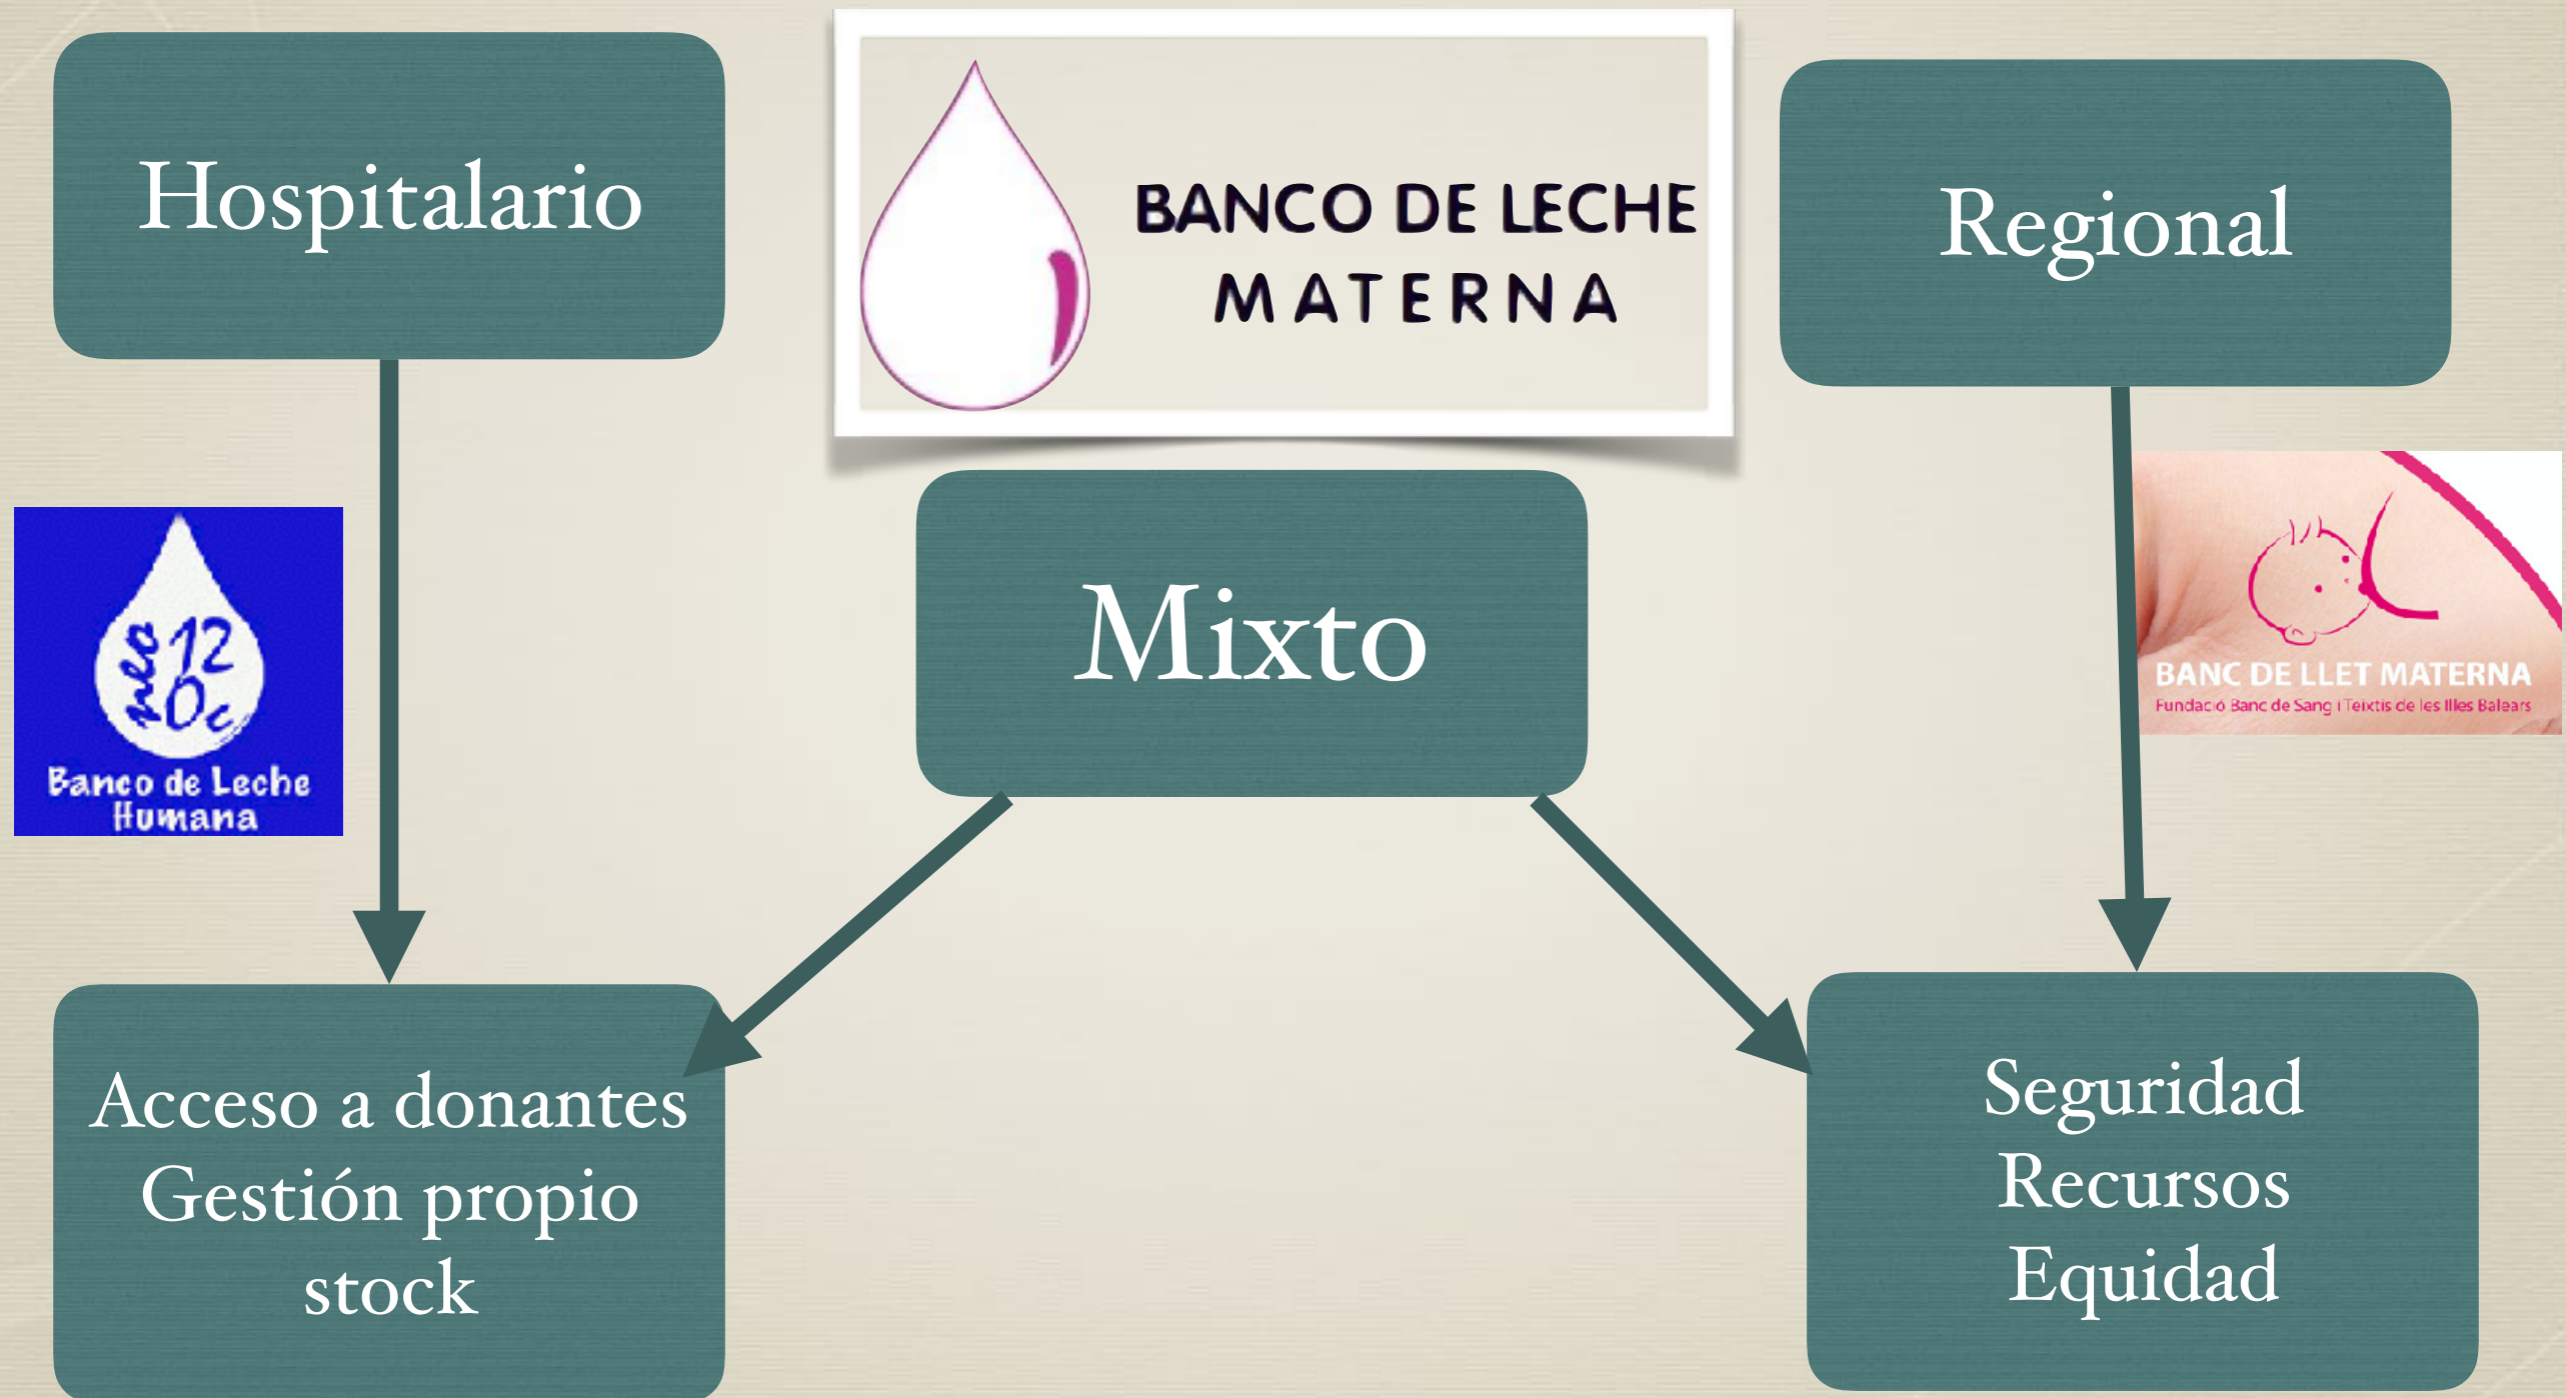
Hospitalario

BANCO DE LECHE MATERNA

Regional

Banco de Leche Humana

Mixto

BANC DE LLET MATERNA
Fundació Banc de Sang i Teixits de les Illes Balears

Acceso a donantes
Gestión propio stock

Seguridad
Recursos
Equidad